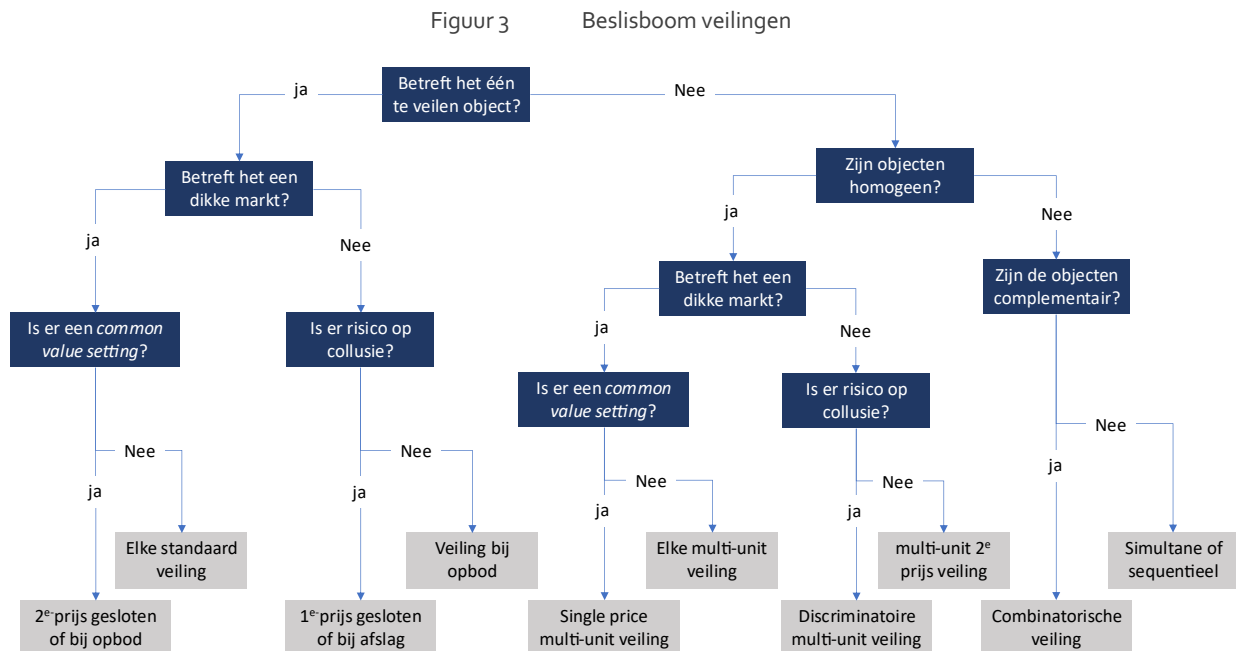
Figuur 3 Beslisboom veilingen

Betreft het één te veilen object?

ja

Nee

Betreft het een dikke markt?

Zijn objecten homogeen?

ja

Nee

ja

Nee

Is er een *common value setting*?

Is er risico op collusie?

Betreft het een dikke markt?

Zijn de objecten complementair?

ja

Nee

Nee

ja

ja

Nee

Is er een *common value setting*?

Is er risico op collusie?

Nee

ja

Nee

Nee

ja

ja

Elke standaard veiling

Veiling bij opbod

Nee

Nee

ja

ja

Elke multi-unit veiling

multi-unit 2$^e$ prijs veiling

Simultane of sequentieel

2$^e$ prijs gesloten of bij opbod

1$^e$ prijs gesloten of bij afslag

Single price multi-unit veiling

Discriminatoire multi-unit veiling

Combinatorische veiling